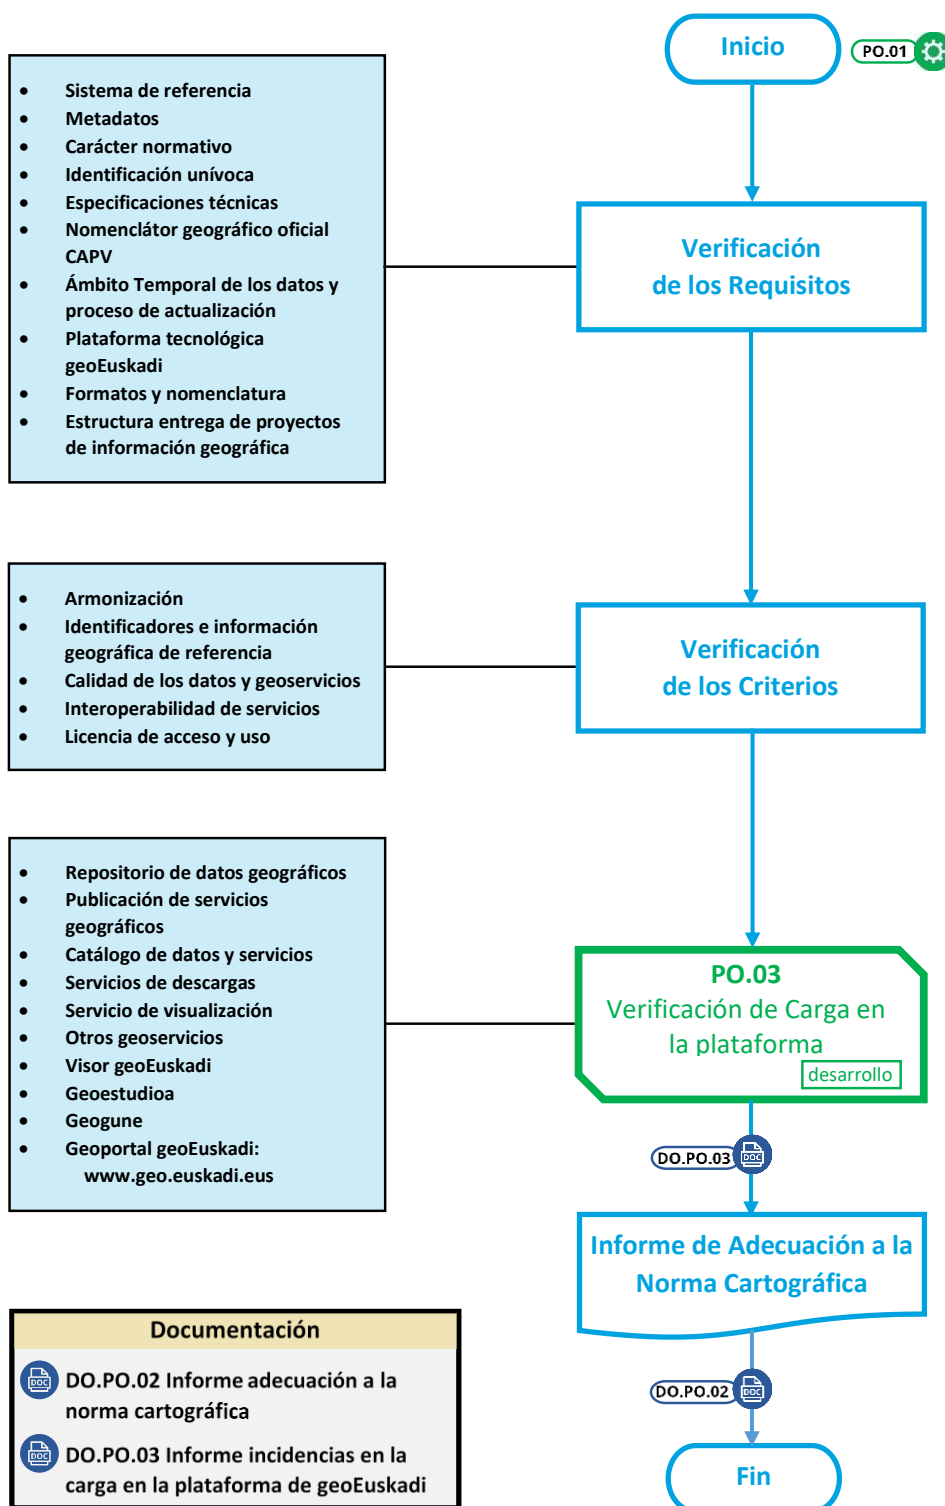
Inicio

PO.01

- Sistema de referencia
- Metadatos
- Carácter normativo
- Identificación unívoca
- Especificaciones técnicas
- Nomenclátor geográfico oficial CAPV
- Ámbito Temporal de los datos y proceso de actualización
- Plataforma tecnológica geoEuskadi
- Formatos y nomenclatura
- Estructura entrega de proyectos de información geográfica

Verificación de los Requisitos

- Armonización
- Identificadores e información geográfica de referencia
- Calidad de los datos y geoservicios
- Interoperabilidad de servicios
- Licencia de acceso y uso

Verificación de los Criterios

- Repositorio de datos geográficos
- Publicación de servicios geográficos
- Catálogo de datos y servicios
- Servicios de descargas
- Servicio de visualización
- Otros geoservicios
- Visor geoEuskadi
- Geoestudioa
- Geogune
- Geoportal geoEuskadi: www.geo.euskadi.eus

PO.03
Verificación de Carga en la plataforma
desarrollo

DO.PO.03 DOC

Informe de Adecuación a la Norma Cartográfica

DO.PO.02 DOC

Fin

Documentación

DOC DO.PO.02 Informe adecuación a la norma cartográfica

DOC DO.PO.03 Informe incidencias en la carga en la plataforma de geoEuskadi